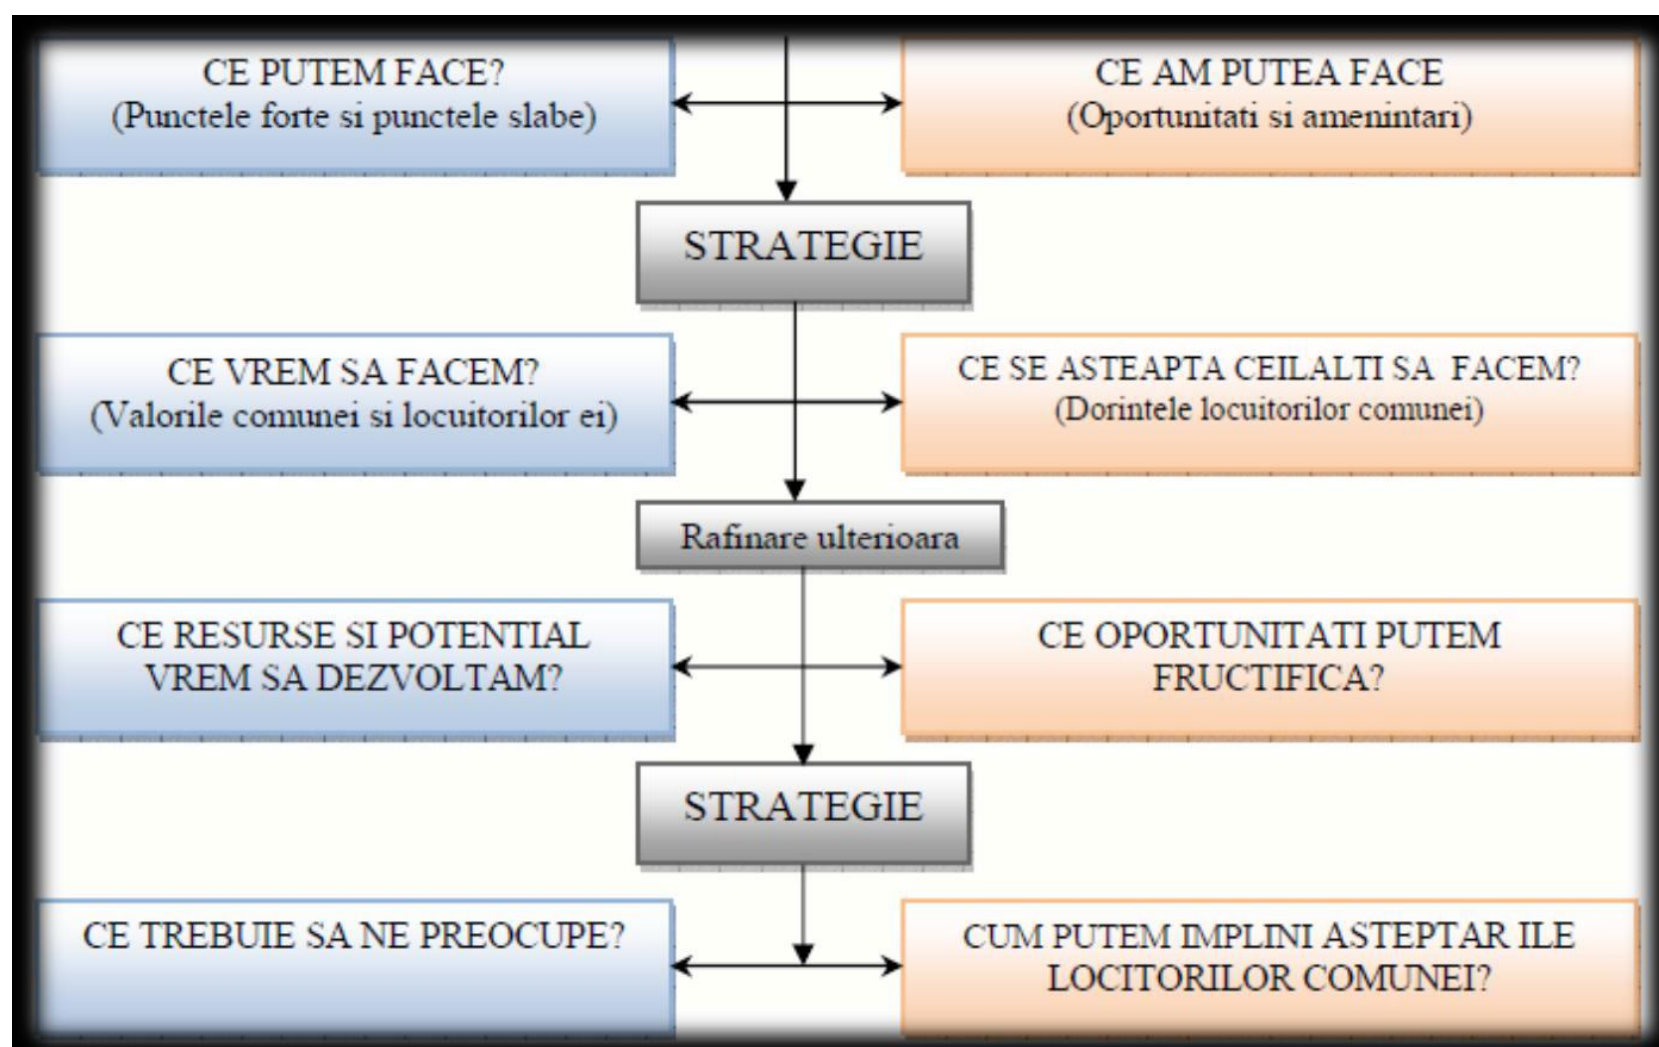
CE PUTEM FACE?
(Punctele forte si punctele slabe)

CE AM PUTEA FACE
(Oportunitati si amenintari)

STRATEGIE

CE VREM SA FACEM?
(Valorile comunei si locuitorilor ei)

CE SE ASTEAPTA CEILALTI SA FACEM?
(Dorintele locuitorilor comunei)

Rafinare ulterioara

CE RESURSE SI POTENTIAL VREM SA DEZVOLTAM?

CE OPORTUNITATI PUTEM FRUCTIFICA?

STRATEGIE

CE TREBUIE SA NE PREOCUPE?

CUM PUTEM IMPLINI ASTEPTAR ILE LOCITORILOR COMUNEI?